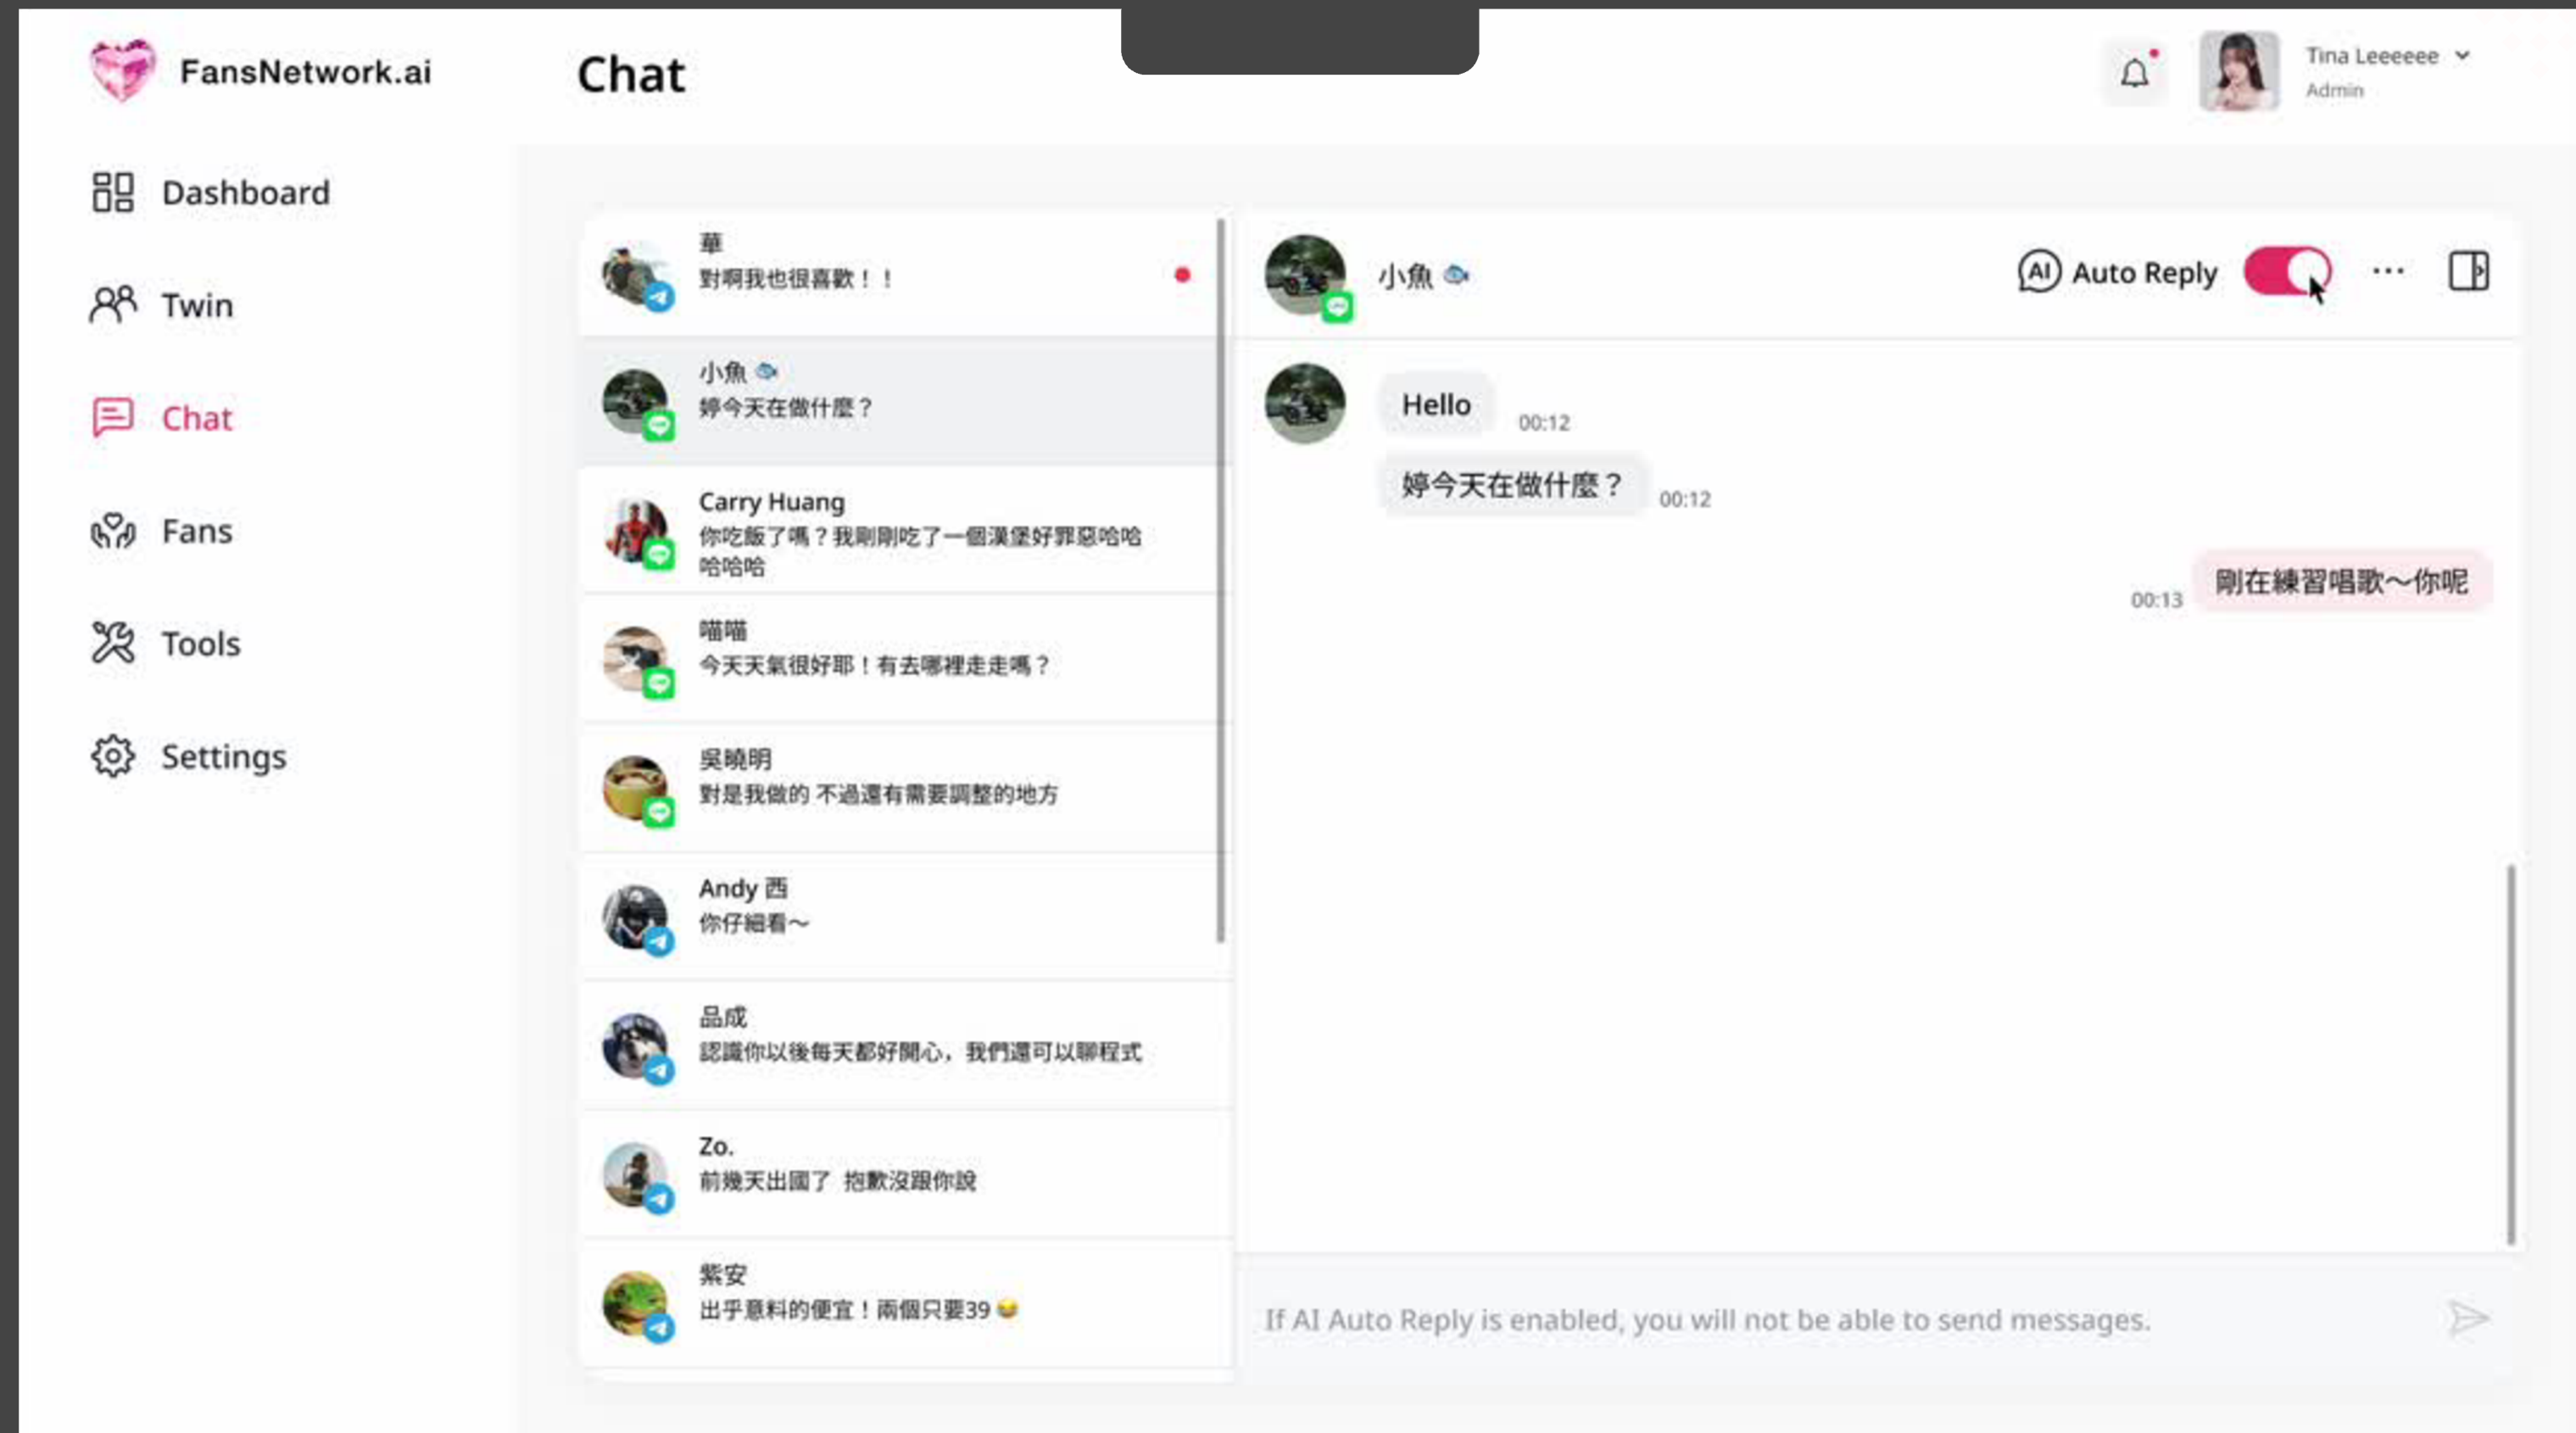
FansNetwork.ai

Chat

Tina Leeeeee
Admin

Dashboard

Twin

Chat

Fans

Tools

Settings

華
對啊我也很喜歡！！

小魚
婷今天在做什麼？

Carry Huang
你吃飯了嗎？我剛剛吃了一個漢堡好罪惡哈哈哈哈哈

喵喵
今天天氣很好耶！有去哪裡走走嗎？

吳曉明
對是我做的 不過還有需要調整的地方

Andy 西
你仔細看～

品成
認識你以後每天都好開心，我們還可以聊程式

Zo.
前幾天出國了 抱歉沒跟你說

紫安
出乎意料的便宜！兩個只要39

小魚

AI Auto Reply

Hello 00:12

婷今天在做什麼？ 00:12

00:13 剛在練習唱歌～你呢

If AI Auto Reply is enabled, you will not be able to send messages.